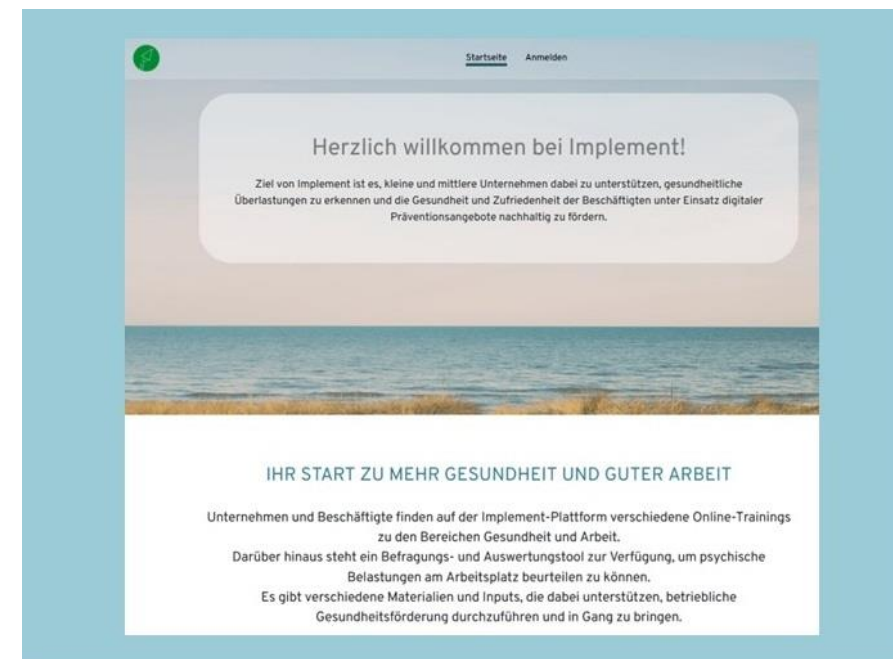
Startseite Anmelden

Herzlich willkommen bei Implement!

Ziel von Implement ist es, kleine und mittlere Unternehmen dabei zu unterstützen, gesundheitliche Überlastungen zu erkennen und die Gesundheit und Zufriedenheit der Beschäftigten unter Einsatz digitaler Präventionsangebote nachhaltig zu fördern.

IHR START ZU MEHR GESUNDHEIT UND GUTER ARBEIT

Unternehmen und Beschäftigte finden auf der Implement-Plattform verschiedene Online-Trainings zu den Bereichen Gesundheit und Arbeit.
Darüber hinaus steht ein Befragungs- und Auswertungstool zur Verfügung, um psychische Belastungen am Arbeitsplatz beurteilen zu können.
Es gibt verschiedene Materialien und Inputs, die dabei unterstützen, betriebliche Gesundheitsförderung durchzuführen und in Gang zu bringen.